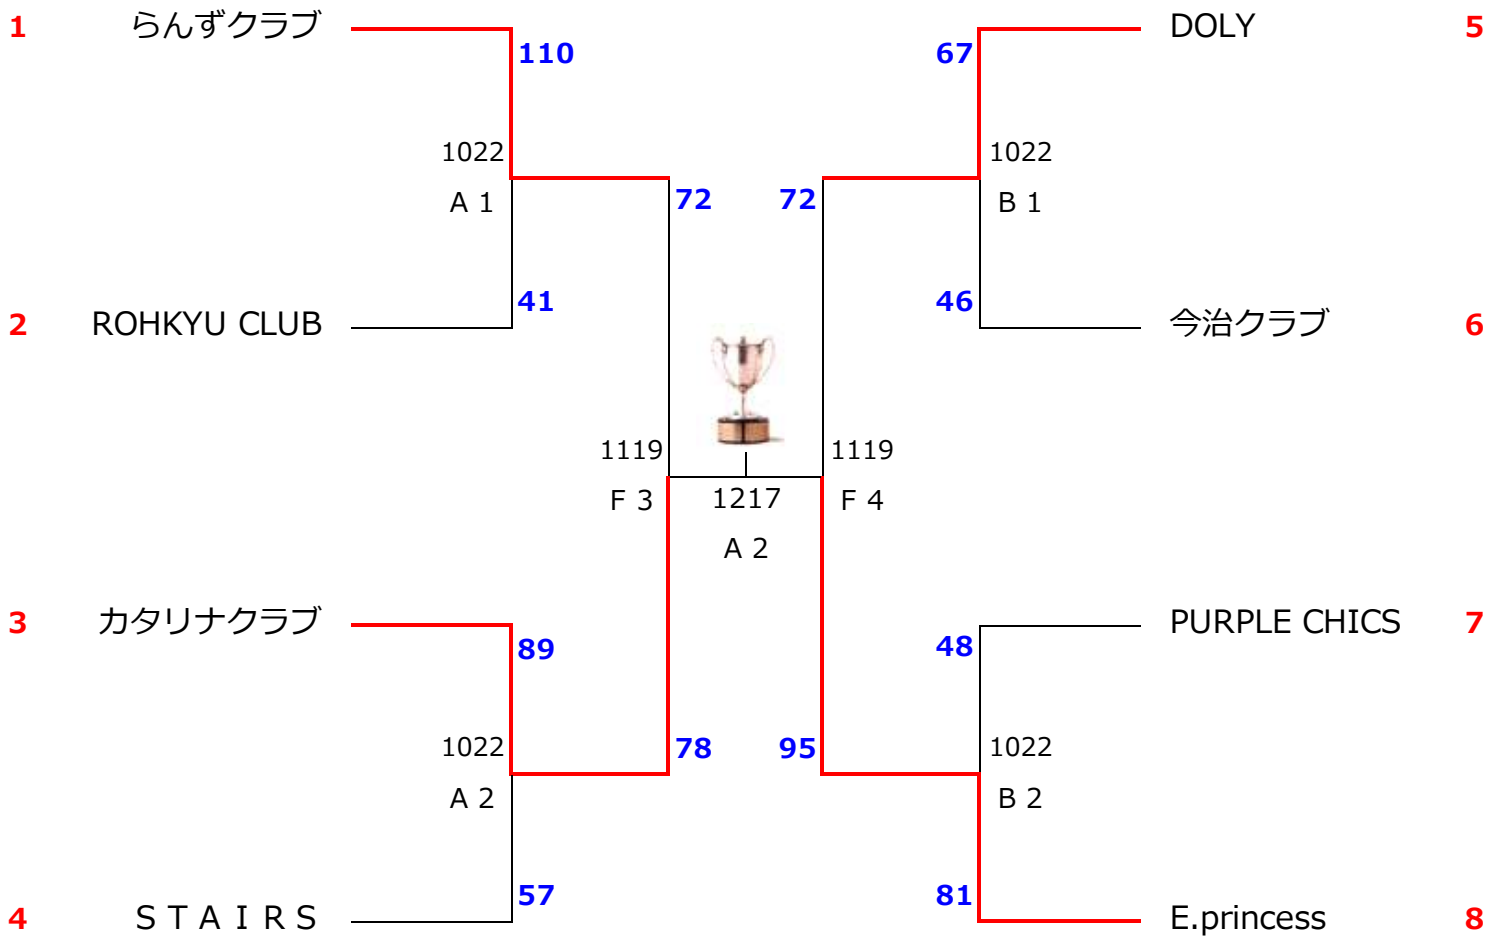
1 らんずクラブ
110
1022
A 1
72
41
2 ROHKYU CLUB

67
DOLY 5
1022
B 1
72
46
今治クラブ 6

1119
F 3
1217
A 2
1119
F 4

3 カタリナクラブ
89
1022
A 2
78
57
4 S T A I R S

48
PURPLE CHICS 7
1022
B 2
95
81
E.princess 8